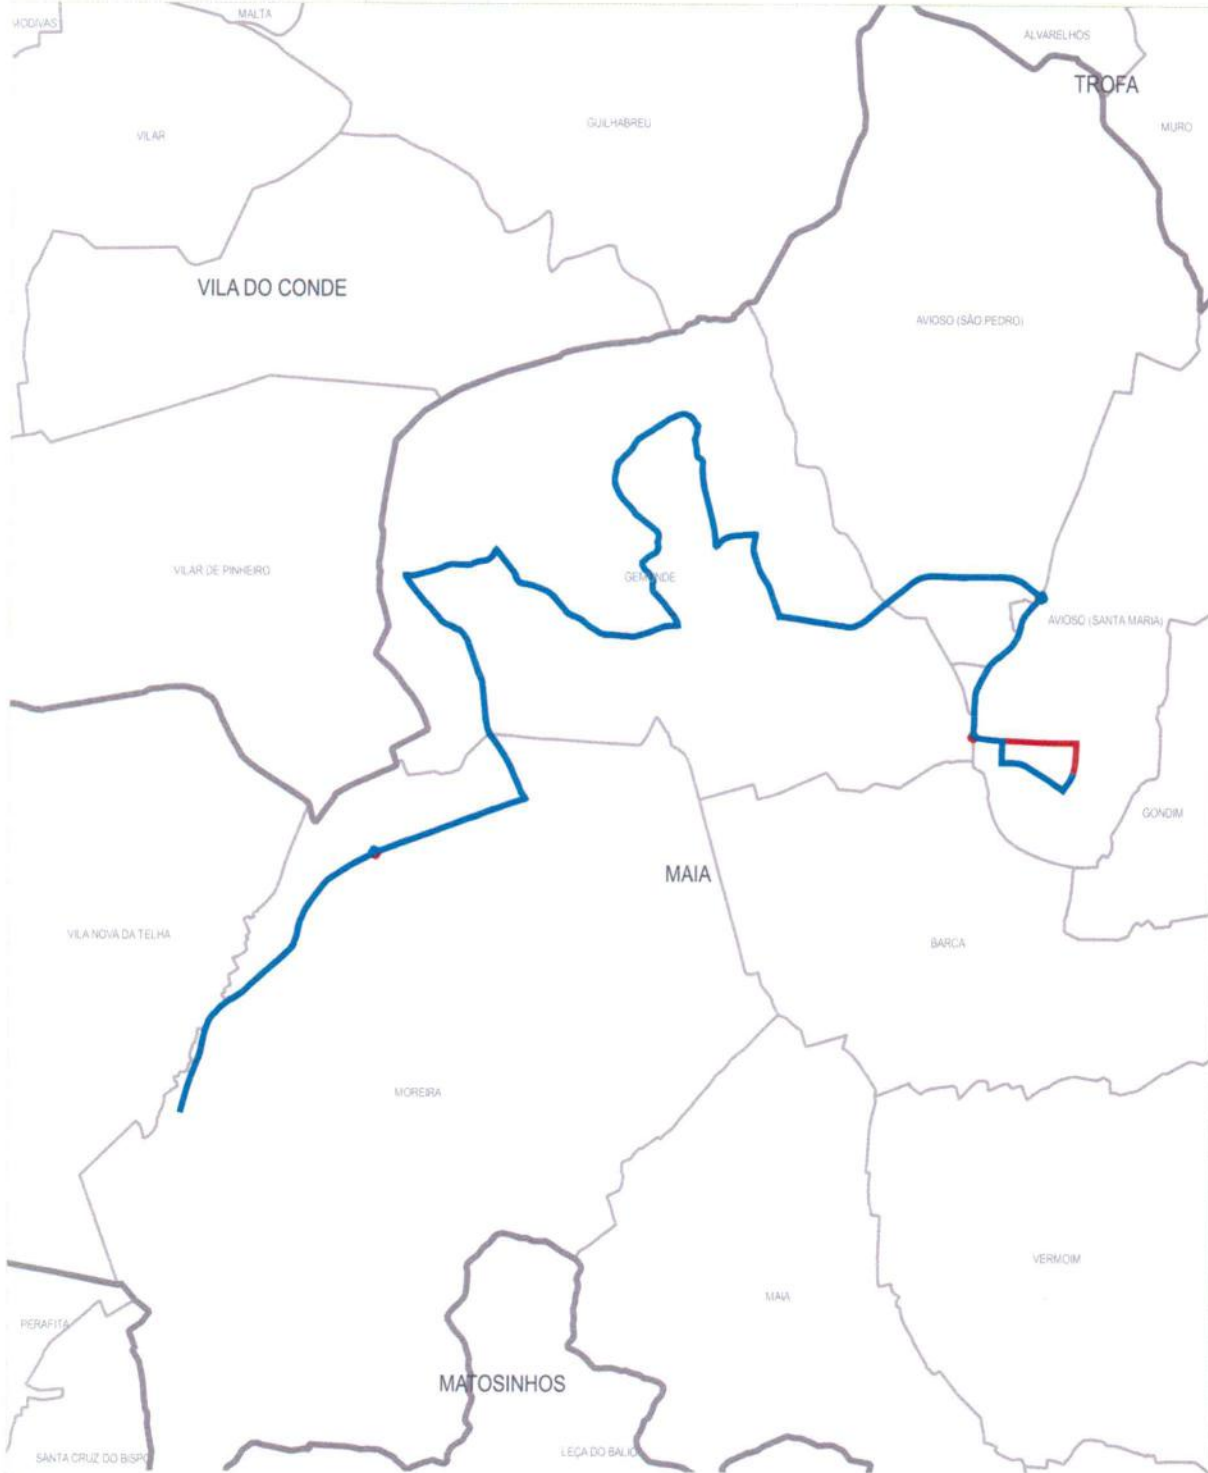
MODIVAS
MALTA
ALVARELHOS
TROFA
MURO
VILAR
GUILHABREU
VILA DO CONDE
AVIOSO (SÃO PEDRO)
VILAR DE PINHEIRO
GEMUNDE
AVIOSO (SANTA MARIA)
GONDIM
MAIA
VILA NOVA DA TELHA
BARCA
MOREIRA
VERMOIM
MAIA
PERAFITA
MATOSINHOS
SANTA CRUZ DO BISPO
LEÇA DO BALIO